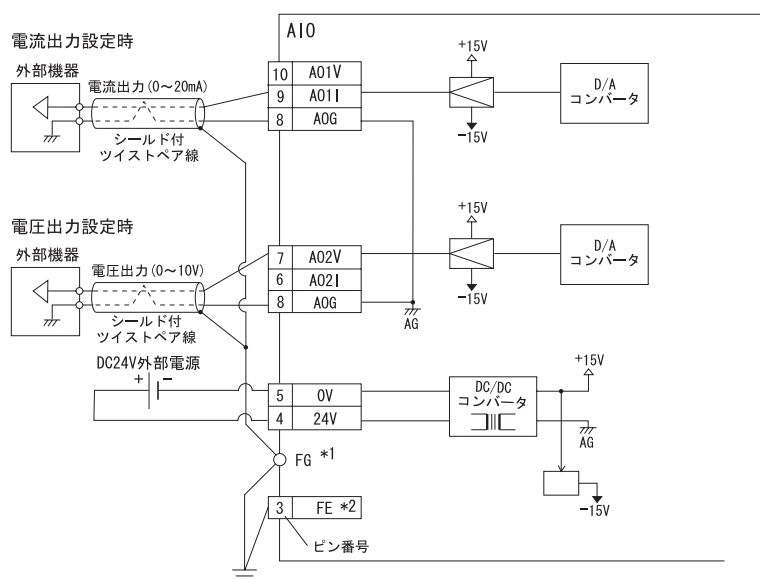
AIO

電流出力設定時

外部機器

電流出力 (0～20mA)

シールド付
ツイストペア線

| 10 | A01V |
|---|---|
| 9 | A01I |
| 8 | A0G |

+15V

-15V

D/A
コンバータ

電圧出力設定時

外部機器

電圧出力 (0～10V)

シールド付
ツイストペア線

| 7 | A02V |
|---|---|
| 6 | A02I |
| 8 | A0G |

+15V

-15V

D/A
コンバータ

AG

DC24V外部電源

+ −

| 5 | 0V |
|---|---|
| 4 | 24V |

DC/DC
コンバータ

+15V

AG

-15V

FG *1

| 3 | FE *2 |
|---|---|

ピン番号